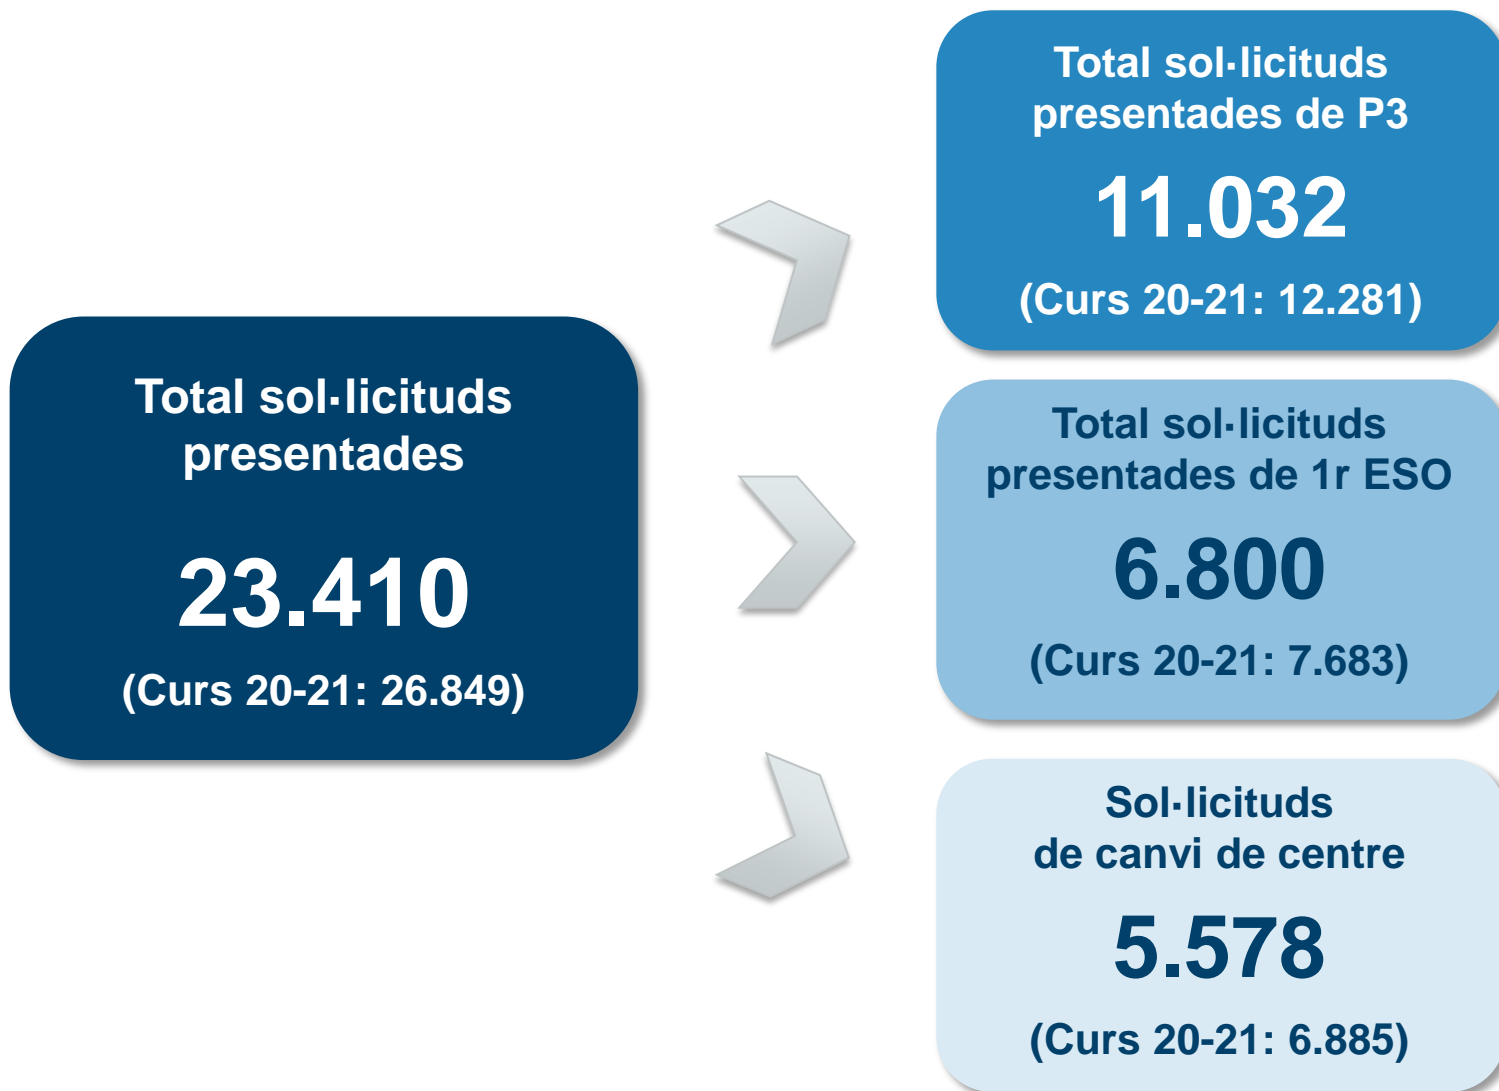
Total sol·licituds presentades

23.410

(Curs 20-21: 26.849)

Total sol·licituds presentades de P3

11.032

(Curs 20-21: 12.281)

Total sol·licituds presentades de 1r ESO

6.800

(Curs 20-21: 7.683)

Sol·licituds de canvi de centre

5.578

(Curs 20-21: 6.885)